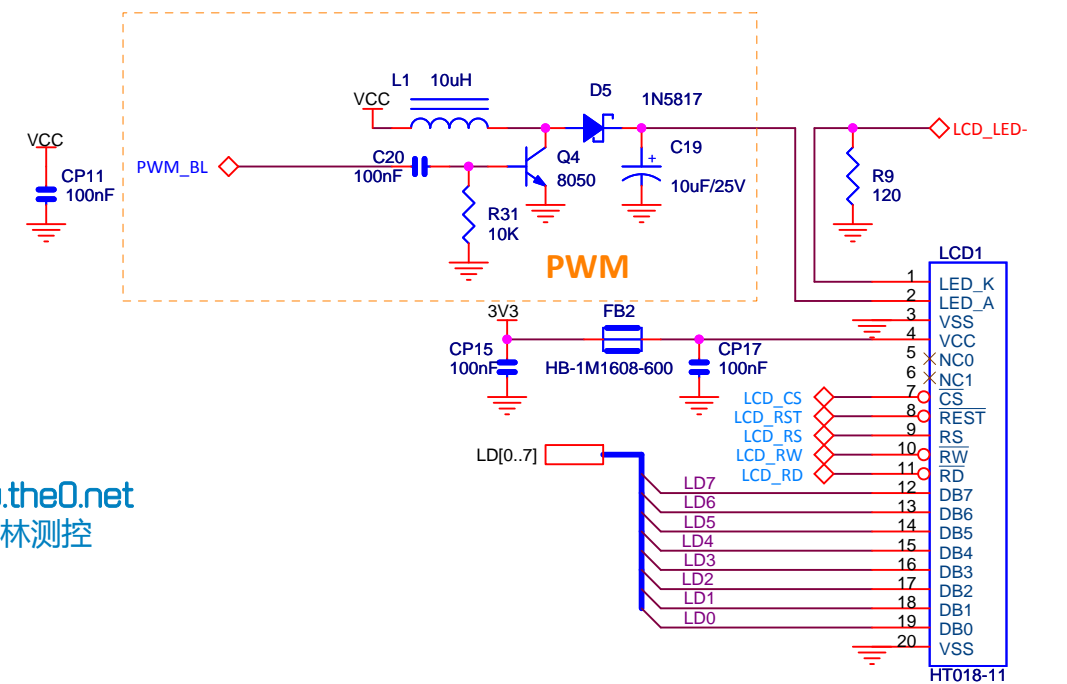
VCC
CP11
100nF
PWM_BL
VCC
L1 10uH
D5
1N5817
C20
100nF
Q4
8050
C19
10uF/25V
R31
10K
PWM
LCD_LED-
R9
120
LCD1
3V3
FB2
CP15
100nF
HB-1M1608-600
CP17
100nF
1 LED_K
2 LED_A
3 VSS
4 VCC
5 NC0
6 NC1
7 $\overline{CS}$
8 $\overline{REST}$
9 RS
10 $\overline{RW}$
11 $\overline{RD}$
12 DB7
13 DB6
14 DB5
15 DB4
16 DB3
17 DB2
18 DB1
19 DB0
20 VSS
HT018-11
LCD_CS
LCD_RST
LCD_RS
LCD_RW
LCD_RD
LD[0..7]
LD7
LD6
LD5
LD4
LD3
LD2
LD1
LD0
.the0.net
林测控